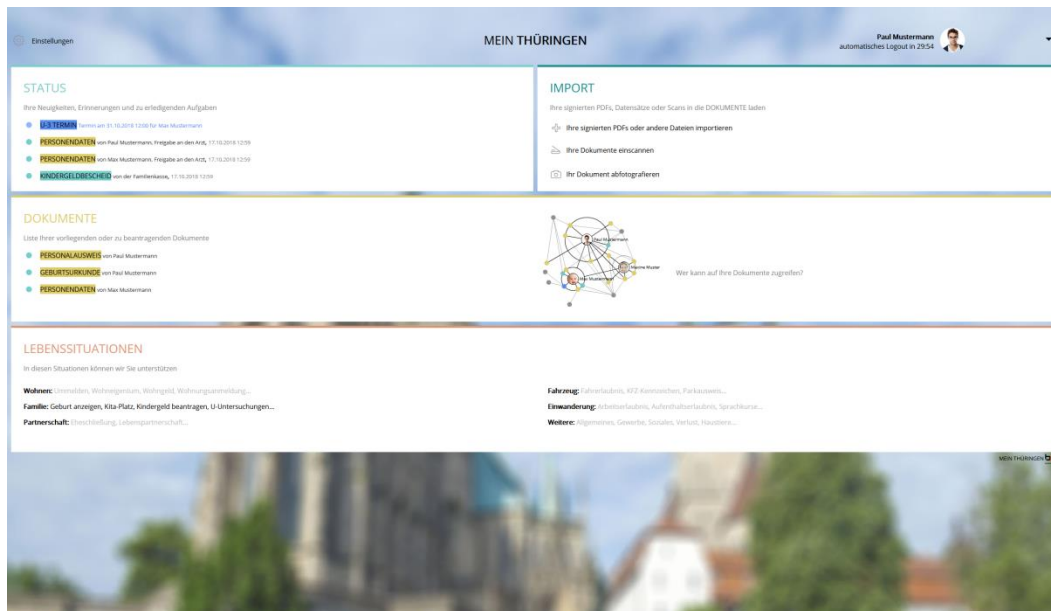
Einstellungen

MEIN THÜRINGEN

Paul Mustermann
automatisches Logout in 29:54

STATUS

Ihre Neuigkeiten, Erinnerungen und zu erledigenden Aufgaben

U-3 TERMIN Termin am 31.10.2018 12:00 für Max Mustermann

PERSONENDATEN von Paul Mustermann, Freigabe an den Arzt, 17.10.2018 12:59

PERSONENDATEN von Max Mustermann, Freigabe an den Arzt, 17.10.2018 12:59

KINDERGELDBESCHEID von der Familienkasse, 17.10.2018 12:09

IMPORT

Ihre signierten PDFs, Datensätze oder Scans in die DOKUMENTE laden

Ihre signierten PDFs oder andere Dateien importieren

Ihre Dokumente einscannen

Ihr Dokument abfotografieren

DOKUMENTE

Liste Ihrer vorliegenden oder zu beantragenden Dokumente

PERSONALAUSWEIS von Paul Mustermann

GEBURTSURKUNDE von Paul Mustermann

PERSONENDATEN von Max Mustermann

Paul Mustermann

Marine Muster

Max Mustermann

Wer kann auf Ihre Dokumente zugreifen?

LEBENSSITUATIONEN

In diesen Situationen können wir Sie unterstützen

Wohnen: Immobilien, Wohneigentum, Wohngeld, Wohnungsanmeldung...

Familie: Geburt anzeigen, Kita-Platz, Kindergeld beantragen, U-Untersuchungen...

Partnerschaft: Eheschließung, Lebenspartnerschaft...

Fahrzeug: Fahrerlaubnis, KFZ-Kennzeichen, Parkausweis...

Einwanderung: Arbeitserlaubnis, Aufenthaltserlaubnis, Sprachkurse...

Weitere: Allgemeines, Gewerbe, Soziales, Verlust, Haustiere...

MEIN THÜRINGEN